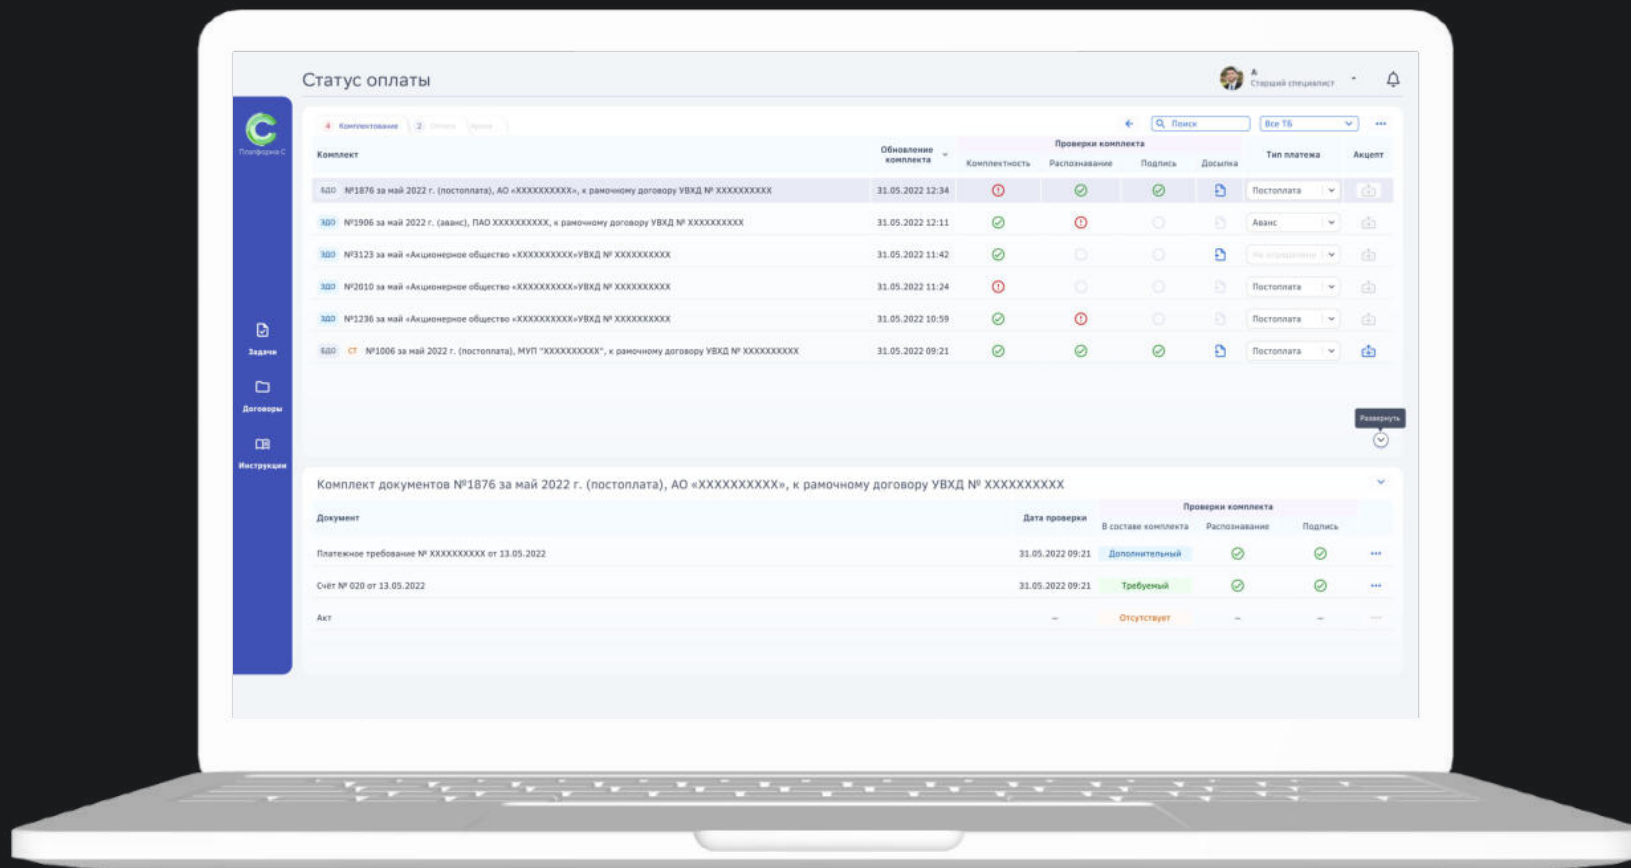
Статус оплаты

А
Старший специалист

Платформа С

Задачи

Договоры

Инструкции

4 Комплектование 2 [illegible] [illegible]

Поиск

Все ТБ

| Комплект | Обновление комплекта | Комплектность | Распознавание | Подпись | Досылка | Тип платежа | Акцепт |
|---|---|---|---|---|---|---|---|
| ЭДО №1876 за май 2022 г. (постоплата), АО «XXXXXXXXXX», к рамочному договору УВХД № XXXXXXXXXX | 31.05.2022 12:34 | | | | | Постоплата | |
| ЭДО №1906 за май 2022 г. (аванс), ПАО XXXXXXXXXX, к рамочному договору УВХД № XXXXXXXXXX | 31.05.2022 12:11 | | | | | Аванс | |
| ЭДО №3123 за май «Акционерное общество «XXXXXXXXXX»УВХД № XXXXXXXXXX | 31.05.2022 11:42 | | | | | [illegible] | |
| ЭДО №2010 за май «Акционерное общество «XXXXXXXXXX»УВХД № XXXXXXXXXX | 31.05.2022 11:24 | | | | | Постоплата | |
| ЭДО №1236 за май «Акционерное общество «XXXXXXXXXX»УВХД № XXXXXXXXXX | 31.05.2022 10:59 | | | | | Постоплата | |
| ЭДО СТ №1006 за май 2022 г. (постоплата), МУП "XXXXXXXXXX", к рамочному договору УВХД № XXXXXXXXXX | 31.05.2022 09:21 | | | | | Постоплата | |

Проверки комплекта

Развернуть

Комплект документов №1876 за май 2022 г. (постоплата), АО «XXXXXXXXXX», к рамочному договору УВХД № XXXXXXXXXX

Проверки комплекта

| Документ | Дата проверки | В составе комплекта | Распознавание | Подпись |
|---|---|---|---|---|
| Платежное требование № XXXXXXXXXX от 13.05.2022 | 31.05.2022 09:21 | Дополнительный | | |
| Счёт № 020 от 13.05.2022 | 31.05.2022 09:21 | Требуемый | | |
| Акт | – | Отсутствует | – | – |